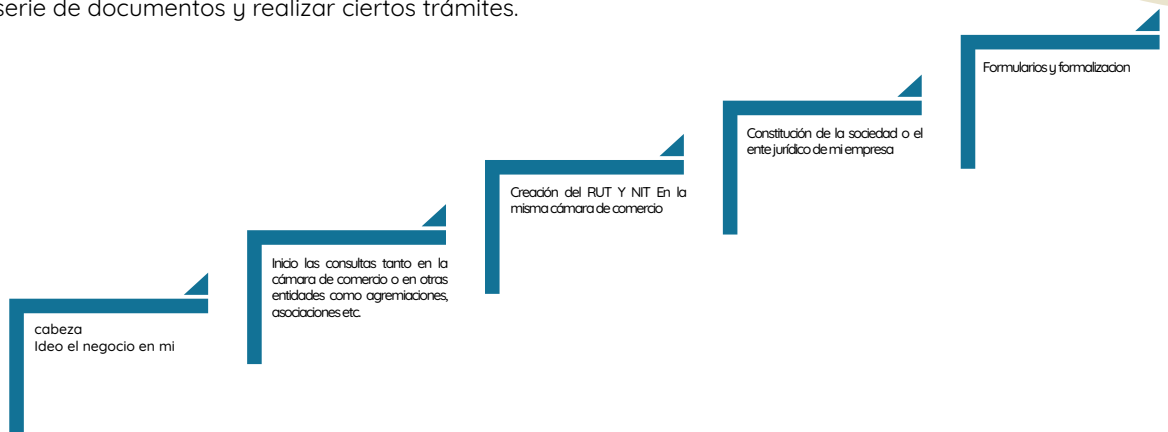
serie de documentos y realizar ciertos trámites.

cabeza
Ideo el negocio en mi

Inicio las consultas tanto en la cámara de comercio o en otras entidades como agremiaciones, asociaciones etc.

Creación del RUT Y NIT En la misma cámara de comercio

Constitución de la sociedad o el ente jurídico de mi empresa

Formularios y formalizacion